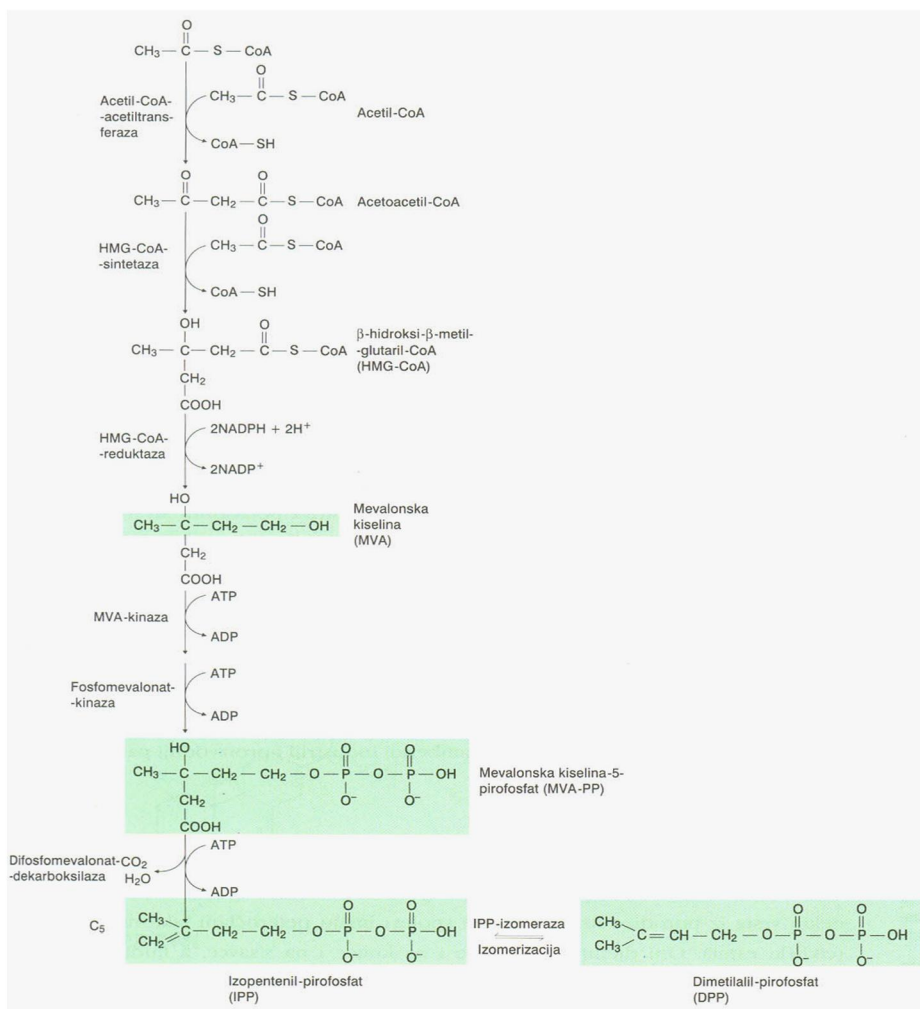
$CH_3-\overset{O}{\overset{\|}{C}}-S-CoA$

Acetil-CoA-acetiltransferaza

$CH_3-\overset{O}{\overset{\|}{C}}-S-CoA$ Acetil-CoA

$CoA-SH$

$CH_3-\overset{O}{\overset{\|}{C}}-CH_2-\overset{O}{\overset{\|}{C}}-S-CoA$ Acetoacetil-CoA

HMG-CoA-sintetaza

$CH_3-\overset{O}{\overset{\|}{C}}-S-CoA$

$CoA-SH$

$CH_3-\overset{OH}{\overset{|}{C}}(CH_2COOH)-CH_2-\overset{O}{\overset{\|}{C}}-S-CoA$ β-hidroksi-β-metil-glutaril-CoA (HMG-CoA)

HMG-CoA-reduktaza

$2NADPH + 2H^+$

$2NADP^+$

$CH_3-\overset{HO}{\overset{|}{C}}(CH_2COOH)-CH_2-CH_2-OH$ Mevalonska kiselina (MVA)

MVA-kinaza

ATP

ADP

Fosfomevalonat-kinaza

ATP

ADP

$CH_3-\overset{HO}{\overset{|}{C}}(CH_2COOH)-CH_2-CH_2-O-\overset{O}{\overset{\|}{P}}(O^-)-O-\overset{O}{\overset{\|}{P}}(O^-)-OH$ Mevalonska kiselina-5-pirofosfat (MVA-PP)

Difosfomevalonat-dekarboksilaza

ATP

$CO_2$

$H_2O$

ADP

$C_5$

$CH_3(CH_2=)C-CH_2-CH_2-O-\overset{O}{\overset{\|}{P}}(O^-)-O-\overset{O}{\overset{\|}{P}}(O^-)-OH$

IPP-izomeraza

Izomerizacija

$(CH_3)_2C=CH-CH_2-O-\overset{O}{\overset{\|}{P}}(O^-)-O-\overset{O}{\overset{\|}{P}}(O^-)-OH$

Izopentenil-pirofosfat (IPP)

Dimetilalil-pirofosfat (DPP)